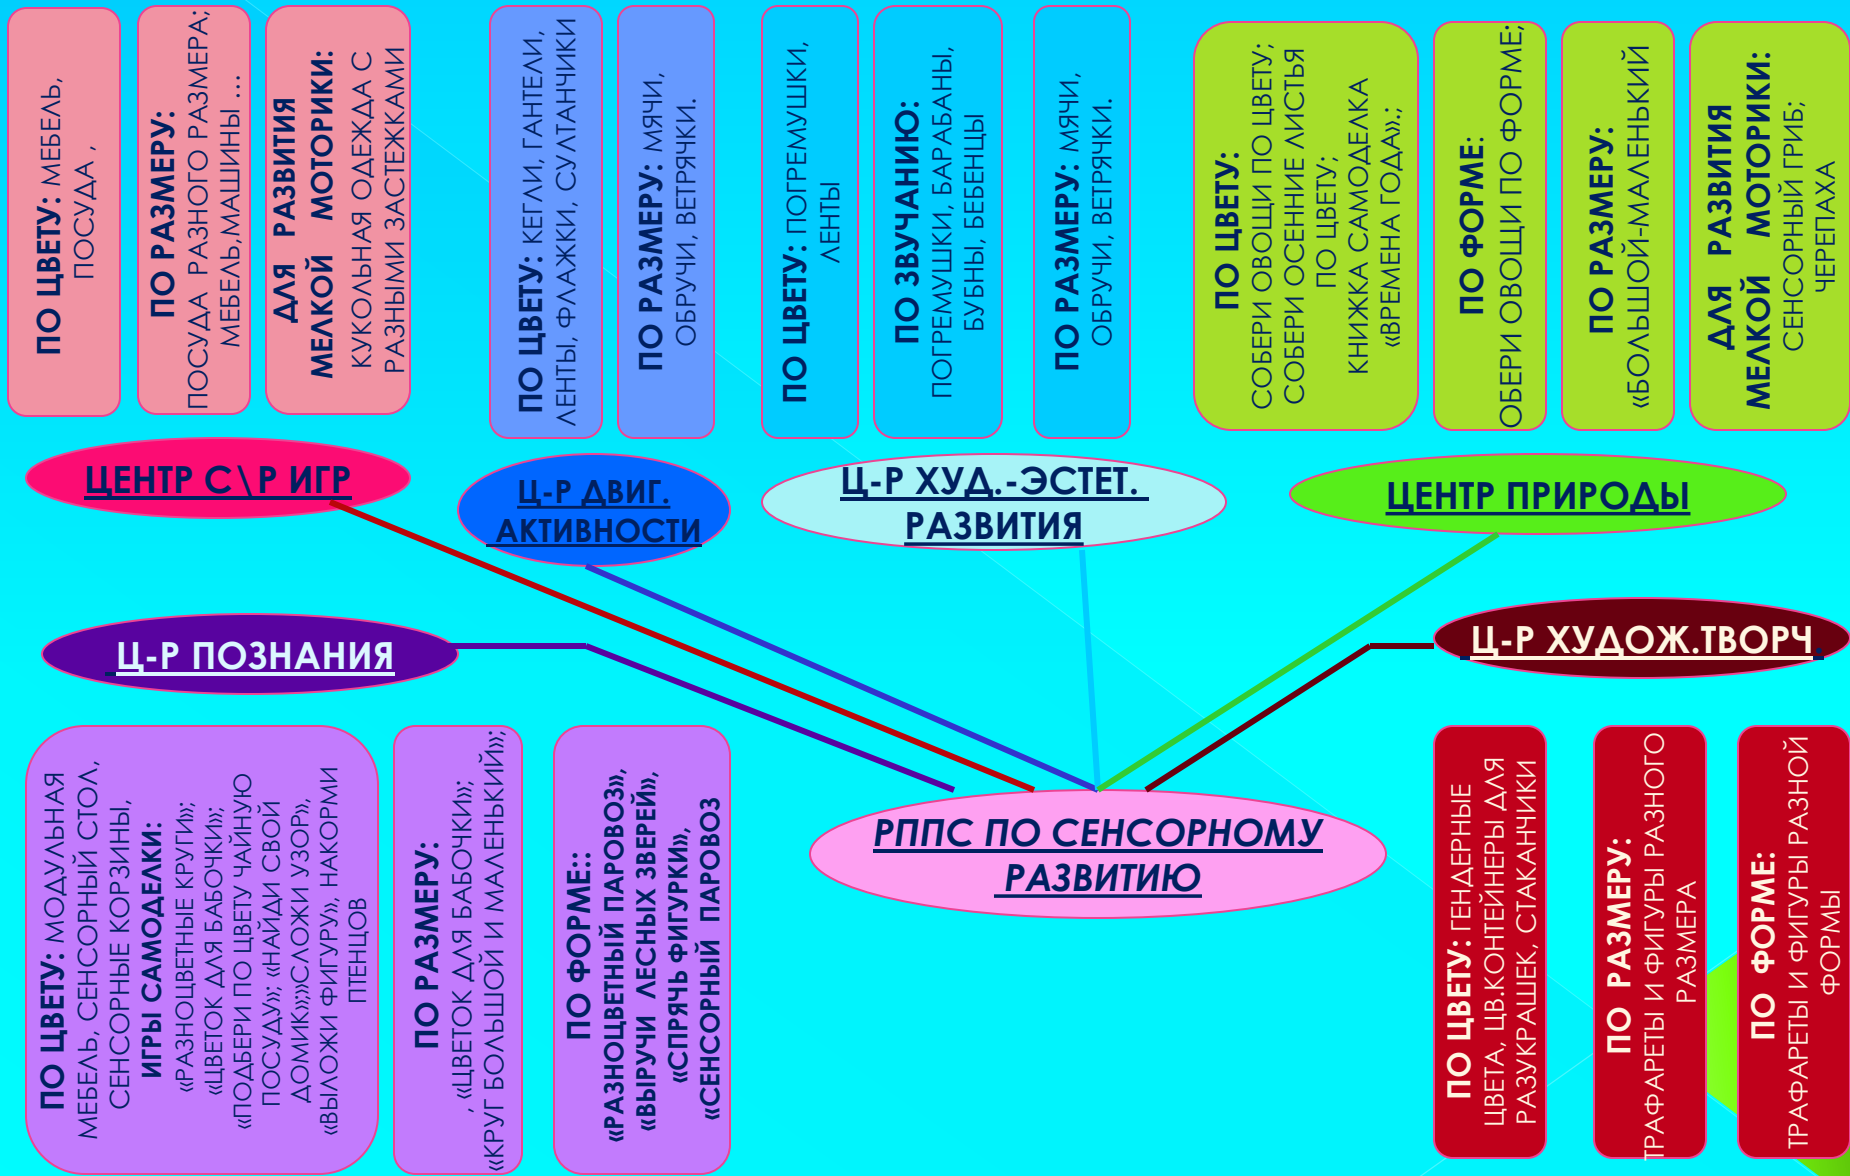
ПО ЦВЕТУ: МЕБЕЛЬ, ПОСУДА ,

ПО РАЗМЕРУ: ПОСУДА РАЗНОГО РАЗМЕРА; МЕБЕЛЬ,МАШИНЫ …

ДЛЯ РАЗВИТИЯ МЕЛКОЙ МОТОРИКИ: КУКОЛЬНАЯ ОДЕЖДА С РАЗНЫМИ ЗАСТЕЖКАМИ

ПО ЦВЕТУ: КЕГЛИ, ГАНТЕЛИ, ЛЕНТЫ, ФЛАЖКИ, СУЛТАНЧИКИ

ПО РАЗМЕРУ: МЯЧИ, ОБРУЧИ, ВЕТРЯЧКИ.

ПО ЦВЕТУ: ПОГРЕМУШКИ, ЛЕНТЫ

ПО ЗВУЧАНИЮ: ПОГРЕМУШКИ, БАРАБАНЫ, БУБНЫ, БЕБЕНЦЫ

ПО РАЗМЕРУ: МЯЧИ, ОБРУЧИ, ВЕТРЯЧКИ.

ПО ЦВЕТУ: СОБЕРИ ОВОЩИ ПО ЦВЕТУ; СОБЕРИ ОСЕННИЕ ЛИСТЬЯ ПО ЦВЕТУ; КНИЖКА САМОДЕЛКА «ВРЕМЕНА ГОДА».;

ПО ФОРМЕ: ОБЕРИ ОВОЩИ ПО ФОРМЕ;

ПО РАЗМЕРУ: «БОЛЬШОЙ-МАЛЕНЬКИЙ

ДЛЯ РАЗВИТИЯ МЕЛКОЙ МОТОРИКИ: СЕНСОРНЫЙ ГРИБ; ЧЕРЕПАХА

ЦЕНТР С\Р ИГР

Ц-Р ДВИГ. АКТИВНОСТИ

Ц-Р ХУД.-ЭСТЕТ. РАЗВИТИЯ

ЦЕНТР ПРИРОДЫ

Ц-Р ПОЗНАНИЯ

Ц-Р ХУДОЖ.ТВОРЧ

РППС ПО СЕНСОРНОМУ РАЗВИТИЮ

ПО ЦВЕТУ: МОДУЛЬНАЯ МЕБЕЛЬ, СЕНСОРНЫЙ СТОЛ, СЕНСОРНЫЕ КОРЗИНЫ, ИГРЫ САМОДЕЛКИ: «РАЗНОЦВЕТНЫЕ КРУГИ»; «ЦВЕТОК ДЛЯ БАБОЧКИ»; «ПОДБЕРИ ПО ЦВЕТУ ЧАЙНУЮ ПОСУДУ»; «НАЙДИ СВОЙ ДОМИК»;«СЛОЖИ УЗОР», «ВЫЛОЖИ ФИГУРУ», НАКОРМИ ПТЕНЦОВ

ПО РАЗМЕРУ: , «ЦВЕТОК ДЛЯ БАБОЧКИ»; «КРУГ БОЛЬШОЙ И МАЛЕНЬКИЙ»;

ПО ФОРМЕ:: «РАЗНОЦВЕТНЫЙ ПАРОВОЗ», «ВЫРУЧИ ЛЕСНЫХ ЗВЕРЕЙ», «СПРЯЧЬ ФИГУРКИ», «СЕНСОРНЫЙ ПАРОВОЗ

ПО ЦВЕТУ: ГЕНДЕРНЫЕ ЦВЕТА, ЦВ.КОНТЕЙНЕРЫ ДЛЯ РАЗУКРАШЕК, СТАКАНЧИКИ

ПО РАЗМЕРУ: ТРАФАРЕТЫ И ФИГУРЫ РАЗНОГО РАЗМЕРА

ПО ФОРМЕ: ТРАФАРЕТЫ И ФИГУРЫ РАЗНОЙ ФОРМЫ